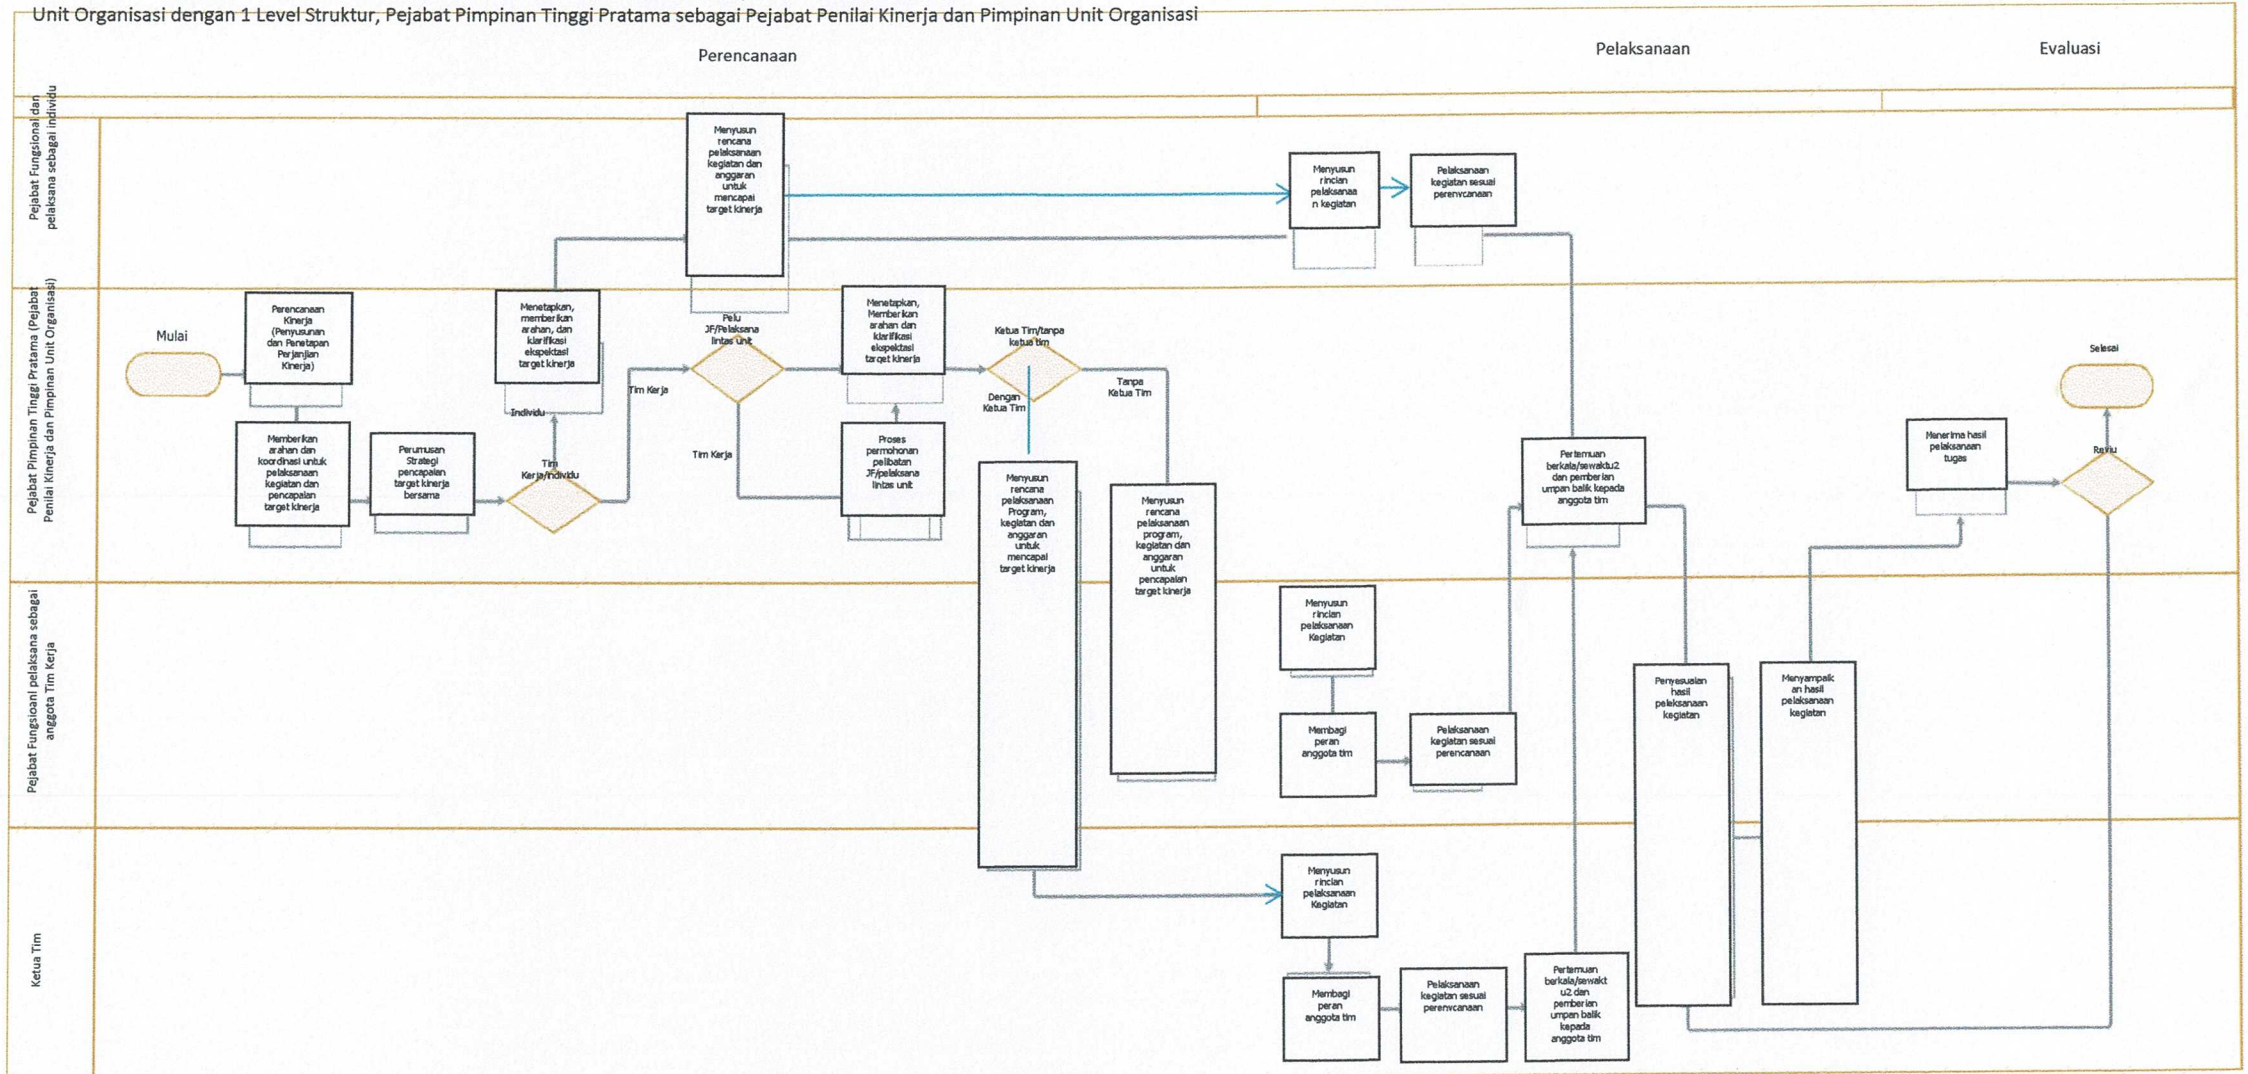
Unit Organisasi dengan 1 Level Struktur, Pejabat Pimpinan Tinggi Pratama sebagai Pejabat Penilai Kinerja dan Pimpinan Unit Organisasi

Perencanaan

Pelaksanaan

Evaluasi

Pejabat Fungsional dan pelaksana sebagai individu

Pejabat Pimpinan Tinggi Pratama (Pejabat Penilai Kinerja dan Pimpinan Unit Organisasi)

Pejabat Fungsioanl pelaksana sebagai anggota Tim Kerja

Ketua Tim

Menyusun rencana pelaksanaan kegiatan dan anggaran untuk mencapai target kinerja

Menyusun rincian pelaksanaan kegiatan

Pelaksanaan kegiatan sesuai perenvcanaan

Mulai

Perencanaan Kinerja (Penyusunan dan Penetapan Perjanjian Kinerja)

Menetapkan, memberikan arahan, dan klarifikasi ekspektasi target kinerja

Perlu JF/Pelaksana lintas unit

Menetapkan, Memberikan arahan dan klarifikasi ekspektasi target kinerja

Ketua Tim/tanpa ketua tim

Selesai

Individu

Tim Kerja

Tim Kerja

Dengan Ketua Tim

Tanpa Ketua Tim

Memberikan arahan dan koordinasi untuk pelaksanaan kegiatan dan pencapaian target kinerja

Perumusan Strategi pencapaian target kinerja bersama

Tim Kerja/individu

Proses permohonan pelibatan JF/pelaksana lintas unit

Menyusun rencana pelaksanaan Program, kegiatan dan anggaran untuk mencapai target kinerja

Menyusun rencana pelaksanaan program, kegiatan dan anggaran untuk pencapaian target kinerja

Pertemuan berkala/sewaktu2 dan pemberian umpan balik kepada anggota tim

Menerima hasil pelaksanaan tugas

Reviu

Menyusun rincian pelaksanaan Kegiatan

Membagi peran anggota tim

Pelaksanaan kegiatan sesuai perencanaan

Penyesuaian hasil pelaksanaan kegiatan

Menyampaikan hasil pelaksanaan kegiatan

Menyusun rincian pelaksanaan Kegiatan

Membagi peran anggota tim

Pelaksanaan kegiatan sesuai perencanaan

Pertemuan berkala/sewaktu2 dan pemberian umpan balik kepada anggota tim